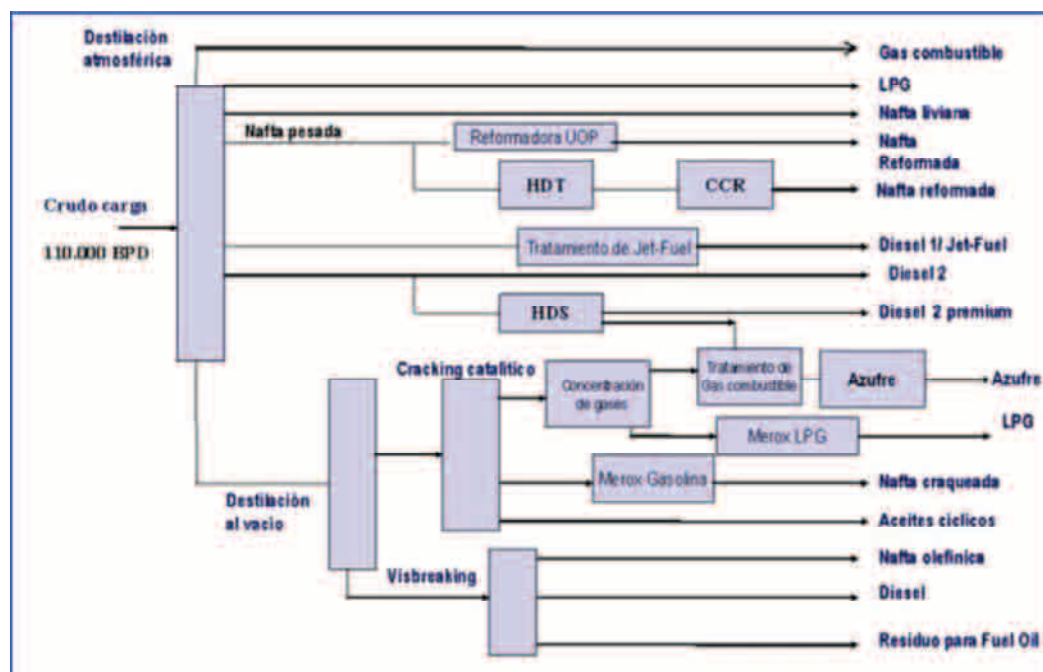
Destilación atmosférica

Gas combustible

LPG

Nafta liviana

Nafta pesada

Reformadora UOP

Nafta Reformada

HDT

CCR

Nafta reformada

Crudo carga

110.000 BPD

Tratamiento de Jet-Fuel

Diesel 1/ Jet-Fuel

Diesel 2

HDS

Diesel 2 premium

Cracking catalítico

Concentración de gases

Tratamiento de Gas combustible

Azufre

Azufre

Merox LPG

LPG

Merox Gasolina

Nafta craqueada

Destilación al vacío

Aceites cíclicos

Visbreaking

Nafta olefínica

Diesel

Residuo para Fuel Oil